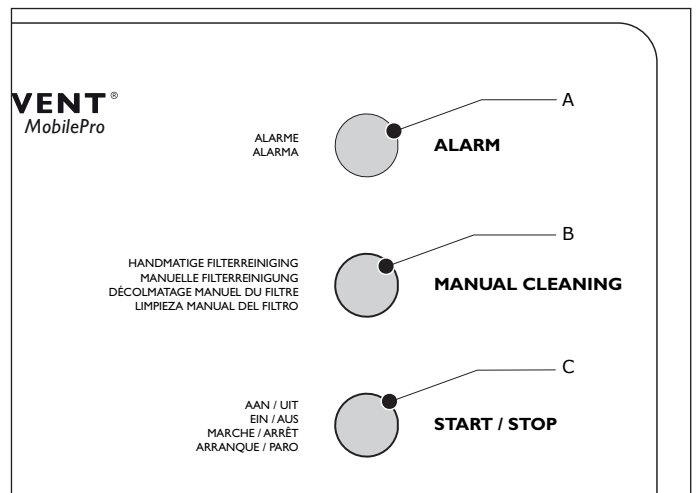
VENT®
MobilePro

A

ALARME
ALARMA

ALARM

B

HANDMATIGE FILTERREINIGING
MANUELLE FILTERREINIGUNG
DÉCOLMATAGE MANUEL DU FILTRE
LIMPIEZA MANUAL DEL FILTRO

MANUAL CLEANING

C

AAN / UIT
EIN / AUS
MARCHE / ARRÊT
ARRANQUE / PARO

START / STOP